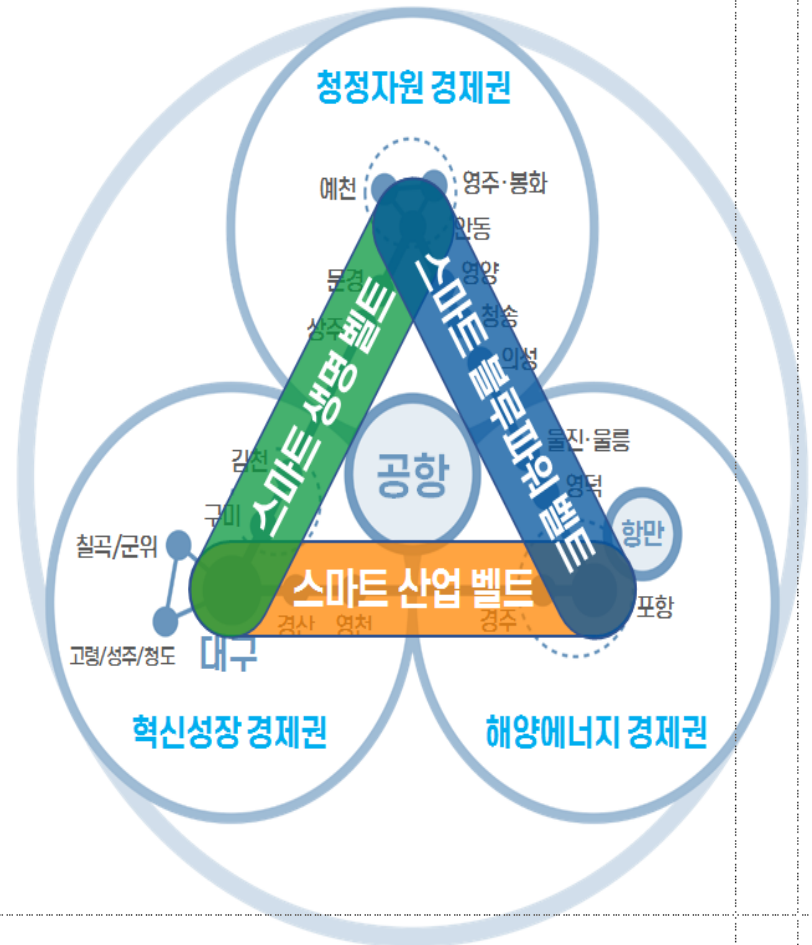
청정자원 경제권

예천

영주·봉화

안동

문경

영양

상주

청송

의성

스마트 생명 벨트

스마트 블루파워 벨트

공항

김천

울진·울릉

영덕

구미

항만

칠곡/군위

스마트 산업 벨트

포항

경산

영천

경주

고령/성주/청도

대구

혁신성장 경제권

해양에너지 경제권